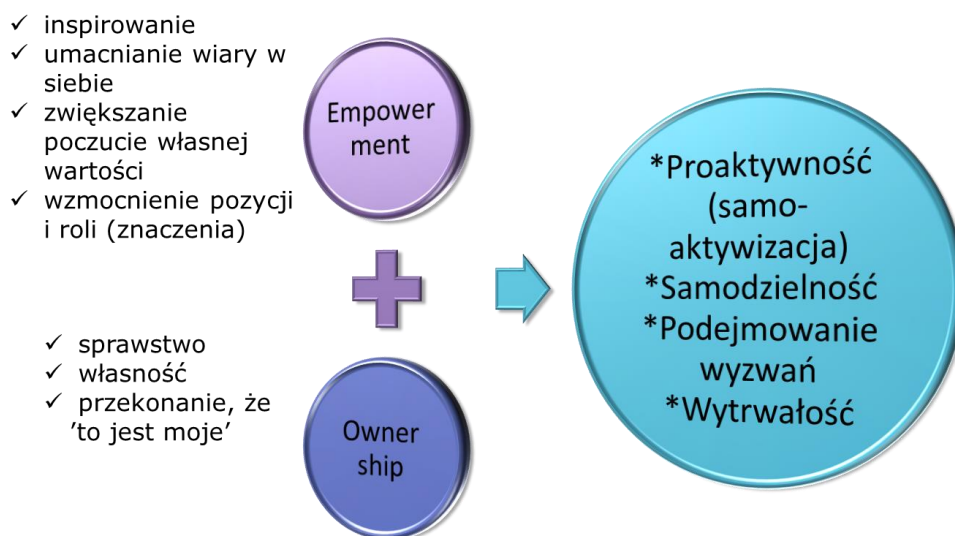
✓ inspirowanie
✓ umacnianie wiary w siebie
✓ zwiększanie poczucie własnej wartości
✓ wzmocnienie pozycji i roli (znaczenia)

Empower ment

✓ sprawstwo
✓ własność
✓ przekonanie, że 'to jest moje'

Owner ship

*Proaktywność (samo-aktywizacja)
*Samodzielność
*Podejmowanie wyzwań
*Wytrwałość